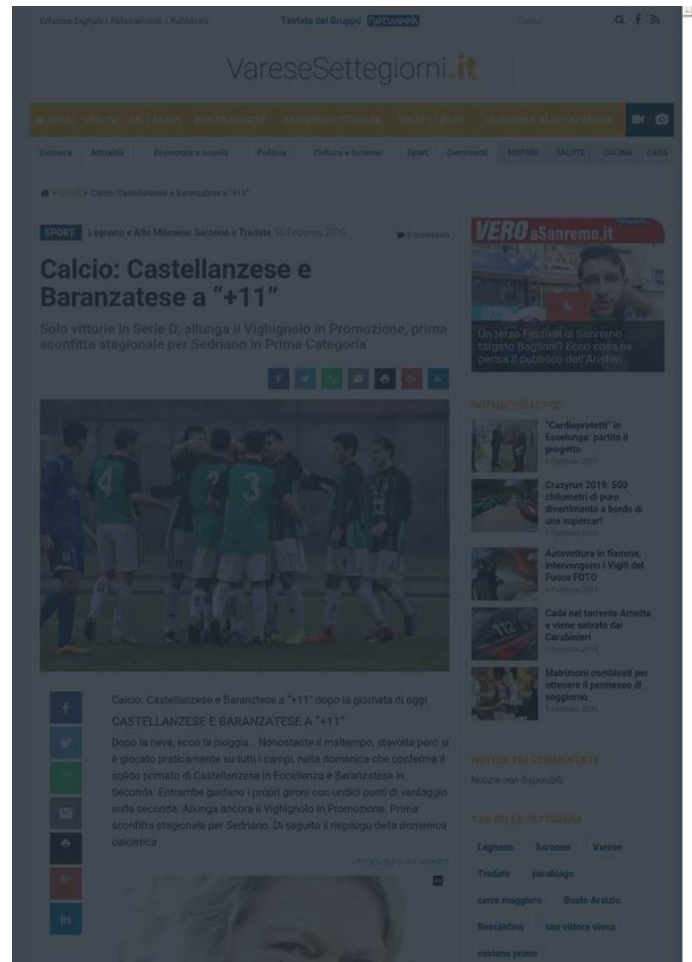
Edizione Digitale | Abbonamenti | Pubblicità

Testata del Gruppo netweek

Cerca

VareseSettegiorni.it

Cronaca Attualità Economia e scuola Politica Cultura e turismo Sport Commenti MOTORI SALUTE CUCINA CASA

Home > Sport > Calcio: Castellanzese e Baranzatese a "+11"

SPORT Legnano e Alto Milanese Saronno e Tradate 10 Febbraio 2019

0 commenti

Calcio: Castellanzese e Baranzatese a "+11"

Solo vittorie in Serie D, allunga il Vighignolo in Promozione, prima sconfitta stagionale per Sedriano in Prima Categoria

Calcio: Castellanzese e Baranztese a "+11" dopo la giornata di oggi

CASTELLANZESE E BARANZATESE A "+11"

Dopo la neve, ecco la pioggia... Nonostante il maltempo, stavolta però si è giocato praticamente su tutti i campi, nella domenica che conferma il solido primato di Castellanzese in Eccellenza e Baranzatese in Seconda. Entrambe guidano i propri gironi con undici punti di vantaggio sulla seconda. Allunga ancora il Vighignolo in Promozione. Prima sconfitta stagionale per Sedriano. Di seguito il riepilogo della domenica calcistica

SPONSORED BY

VERO aSanremo.it

Un terzo Festival di Sanremo targato Baglioni? Ecco cosa ne pensa il pubblico dell'Ariston

NOTIZIE PIU LETTE

"Cardioprotetti" in Esselunga: partito il progetto
8 Febbraio 2019

Crazyrun 2019: 500 chilometri di puro divertimento a bordo di una supercar!
9 Febbraio 2019

Autovettura in fiamme, intervengono i Vigili del Fuoco FOTO
9 Febbraio 2019

Cade nel torrente Arnetta e viene salvato dai Carabinieri
7 Febbraio 2019

Matrimoni combinati per ottenere il permesso di soggiorno
8 Febbraio 2019

NOTIZIE PIU COMMENTATE

Notizie non disponibili

TAG DELLA SETTIMANA

Legnano Saronno Varese Tradate parabiago cerro maggiore Busto Arsizio Rescaldina san vittore olona castano primo